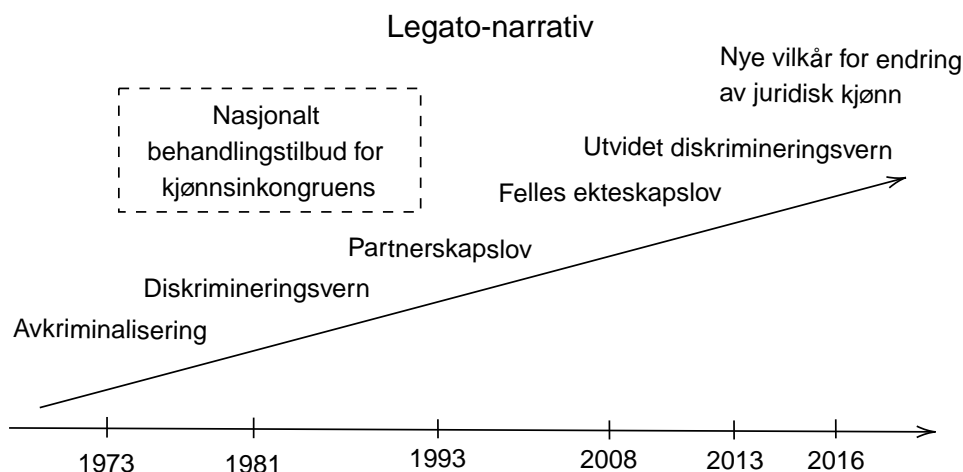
Legato-narrativ

Nye vilkår for endring av juridisk kjønn

Nasjonalt behandlingstilbud for kjønnsinkongruens

Utvidet diskrimineringsvern

Felles ekteskapslov

Partnerskapslov

Diskrimineringsvern

Avkriminalisering

1973
1981
1993
2008
2013
2016